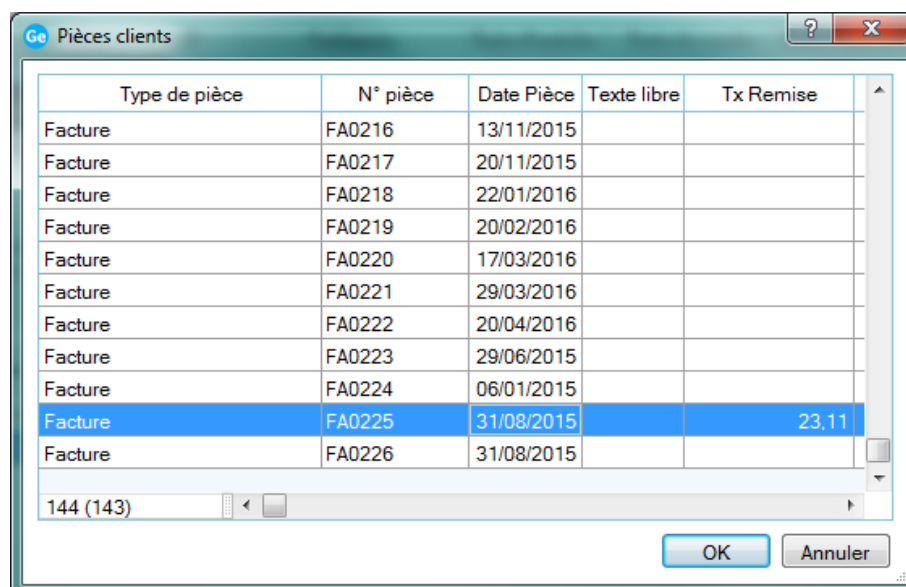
Ge Pièces clients

?

X

| Type de pièce | N° pièce | Date Pièce | Texte libre | Tx Remise |
|---|---|---|---|---|
| Facture | FA0216 | 13/11/2015 | | |
| Facture | FA0217 | 20/11/2015 | | |
| Facture | FA0218 | 22/01/2016 | | |
| Facture | FA0219 | 20/02/2016 | | |
| Facture | FA0220 | 17/03/2016 | | |
| Facture | FA0221 | 29/03/2016 | | |
| Facture | FA0222 | 20/04/2016 | | |
| Facture | FA0223 | 29/06/2015 | | |
| Facture | FA0224 | 06/01/2015 | | |
| Facture | FA0225 | 31/08/2015 | | 23,11 |
| Facture | FA0226 | 31/08/2015 | | |

144 (143)

OK

Annuler